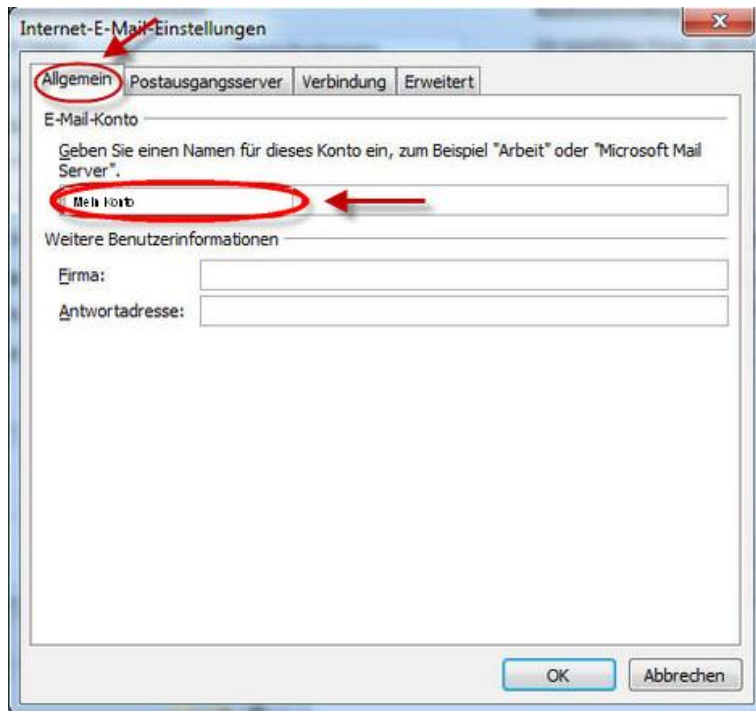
Internet-E-Mail-Einstellungen

Allgemein | Postausgangsserver | Verbindung | Erweitert

E-Mail-Konto

Geben Sie einen Namen für dieses Konto ein, zum Beispiel "Arbeit" oder "Microsoft Mail Server".

Mein Konto

Weitere Benutzerinformationen

Firma:

Antwortadresse:

OK | Abbrechen